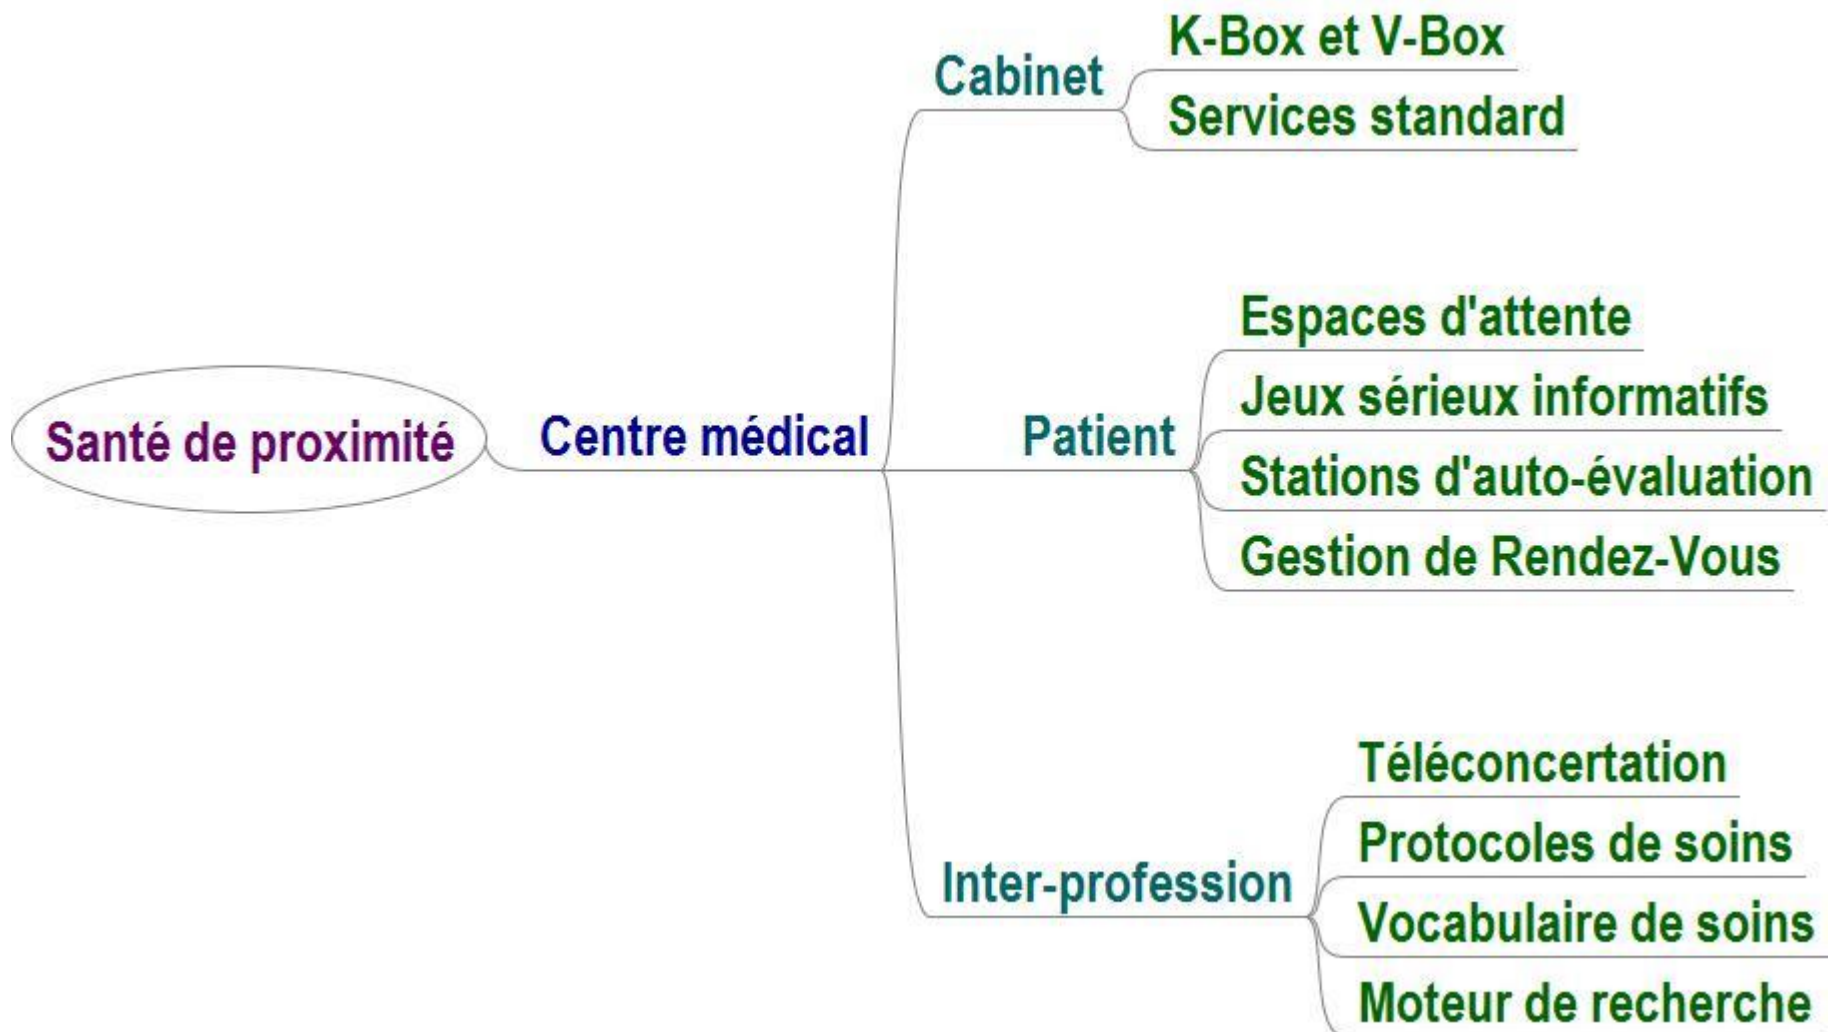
Santé de proximité

Centre médical

Cabinet

K-Box et V-Box

Services standard

Patient

Espaces d'attente

Jeux sérieux informatifs

Stations d'auto-évaluation

Gestion de Rendez-Vous

Inter-profession

Téléconcertation

Protocoles de soins

Vocabulaire de soins

Moteur de recherche